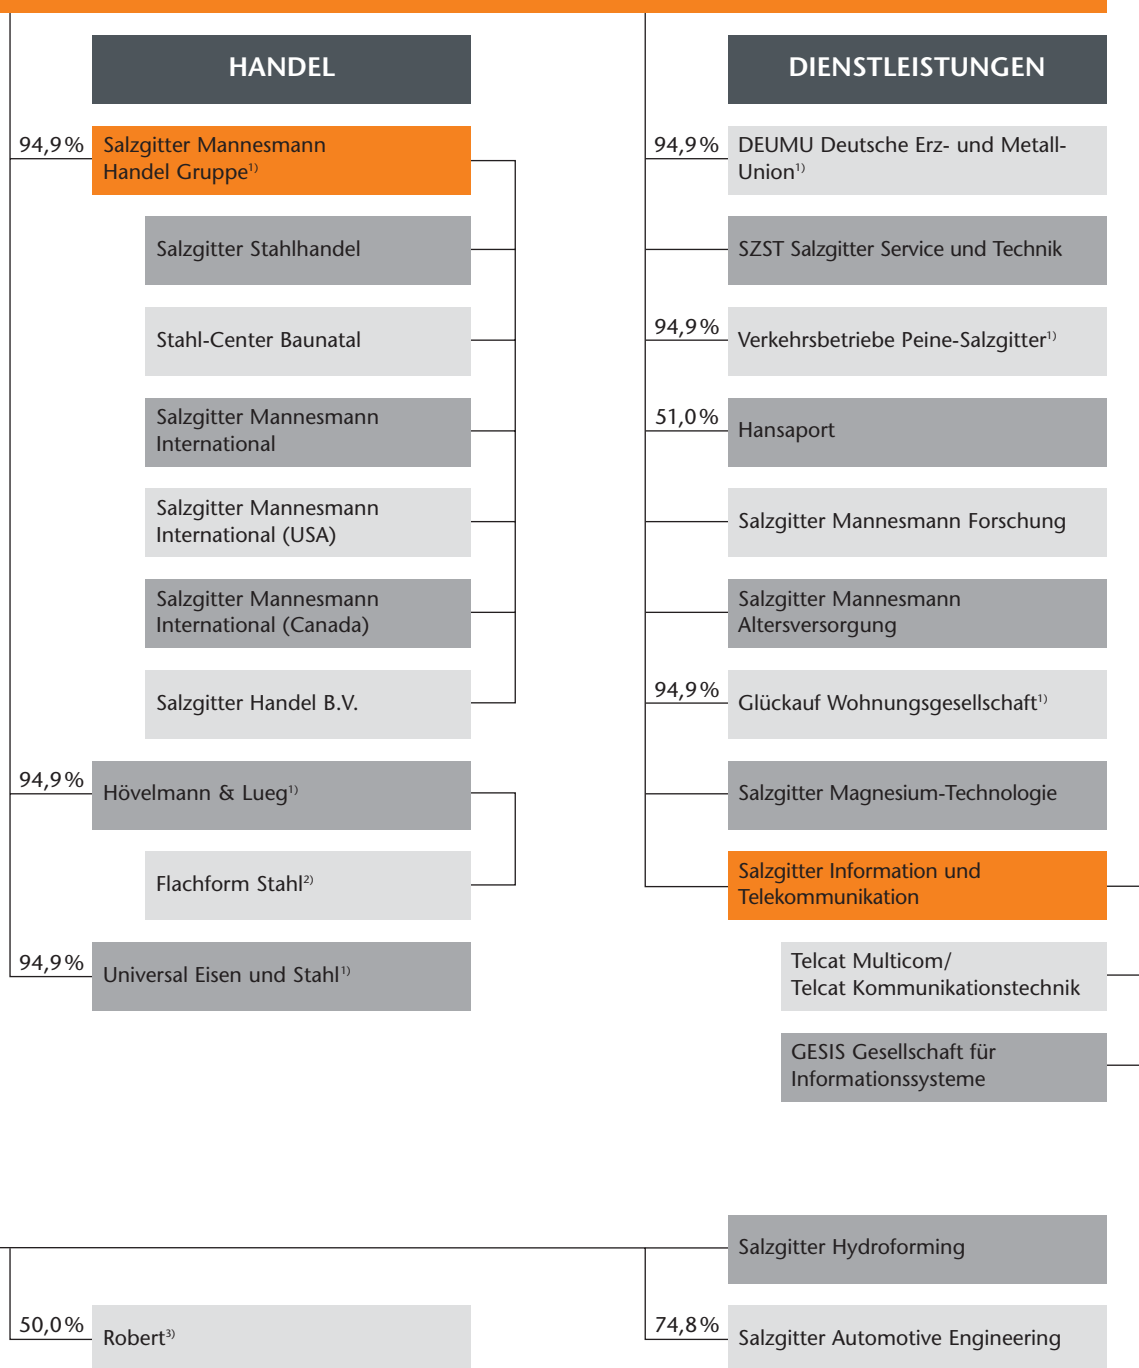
HANDEL

94,9 % Salzgitter Mannesmann Handel Gruppe$^{1)}$

Salzgitter Stahlhandel

Stahl-Center Baunatal

Salzgitter Mannesmann International

Salzgitter Mannesmann International (USA)

Salzgitter Mannesmann International (Canada)

Salzgitter Handel B.V.

94,9 % Hövelmann & Lueg$^{1)}$

Flachform Stahl$^{2)}$

94,9 % Universal Eisen und Stahl$^{1)}$

50,0 % Robert$^{3)}$

DIENSTLEISTUNGEN

94,9 % DEUMU Deutsche Erz- und Metall-Union$^{1)}$

SZST Salzgitter Service und Technik

94,9 % Verkehrsbetriebe Peine-Salzgitter$^{1)}$

51,0 % Hansaport

Salzgitter Mannesmann Forschung

Salzgitter Mannesmann Altersversorgung

94,9 % Glückauf Wohnungsgesellschaft$^{1)}$

Salzgitter Magnesium-Technologie

Salzgitter Information und Telekommunikation

Telcat Multicom/ Telcat Kommunikationstechnik

GESIS Gesellschaft für Informationssysteme

Salzgitter Hydroforming

74,8 % Salzgitter Automotive Engineering